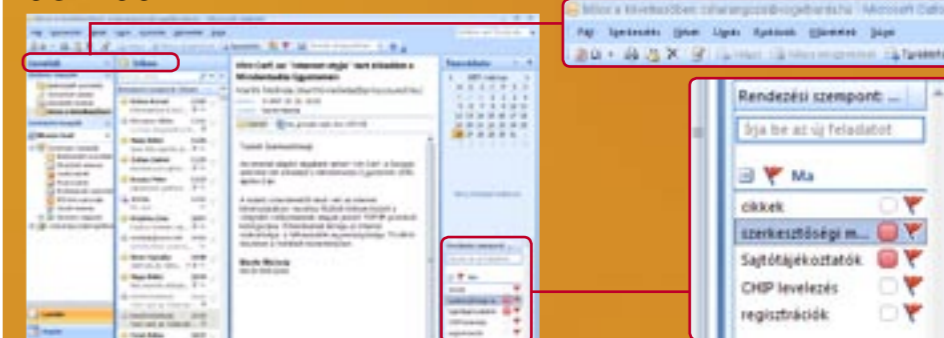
Mivel a kivetkezőben szhalangozo@vogelbarts.hu - Microsoft Outlo

Fájl Szerkesztés Nézet Ugrás Eszközök Műveletek Súgó

Rendezési szempont: ...

Írja be az új feladatot

Ma

cikkek

szerkesztőségi m...

Sajtótájékoztatók

CHIP levelezés

regisztrációk